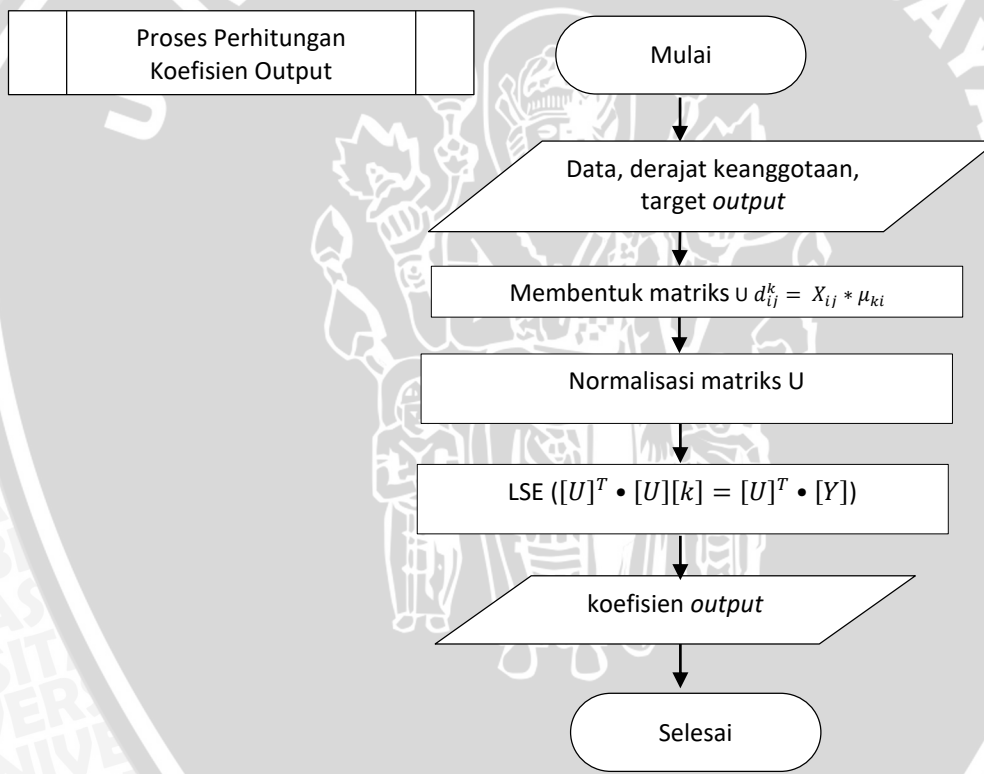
Proses Perhitungan Koefisien Output

Mulai

Data, derajat keanggotaan, target *output*

Membentuk matriks U $d_{ij}^{k} = X_{ij} * \mu_{ki}$

Normalisasi matriks U

LSE ($[U]^T \bullet [U][k] = [U]^T \bullet [Y]$)

koefisien *output*

Selesai